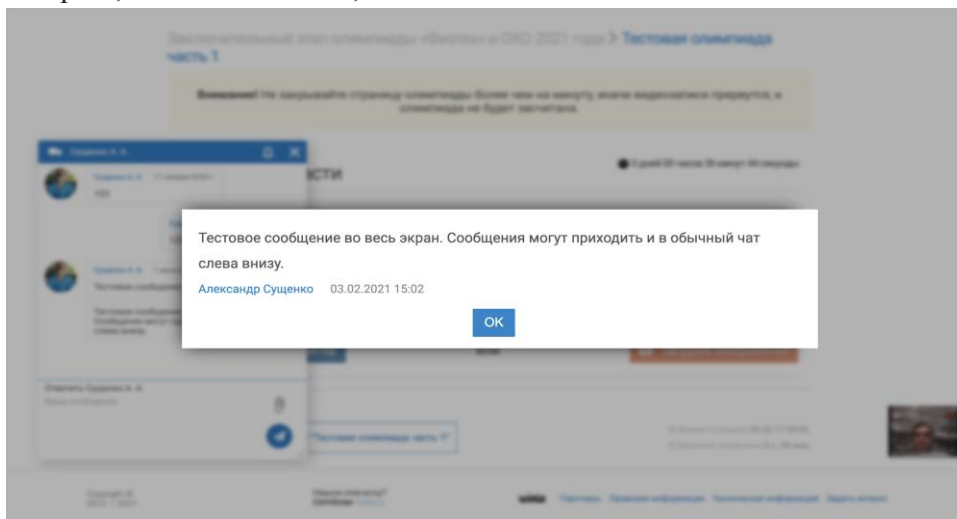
Заключительный этап олимпиады «Физтех» и ОКО 2021 года > Тестовая олимпиада часть 1

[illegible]

Тестовое сообщение во весь экран. Сообщения могут приходить и в обычный чат слева внизу.

Александр Сущенко 03.02.2021 15:02

OK